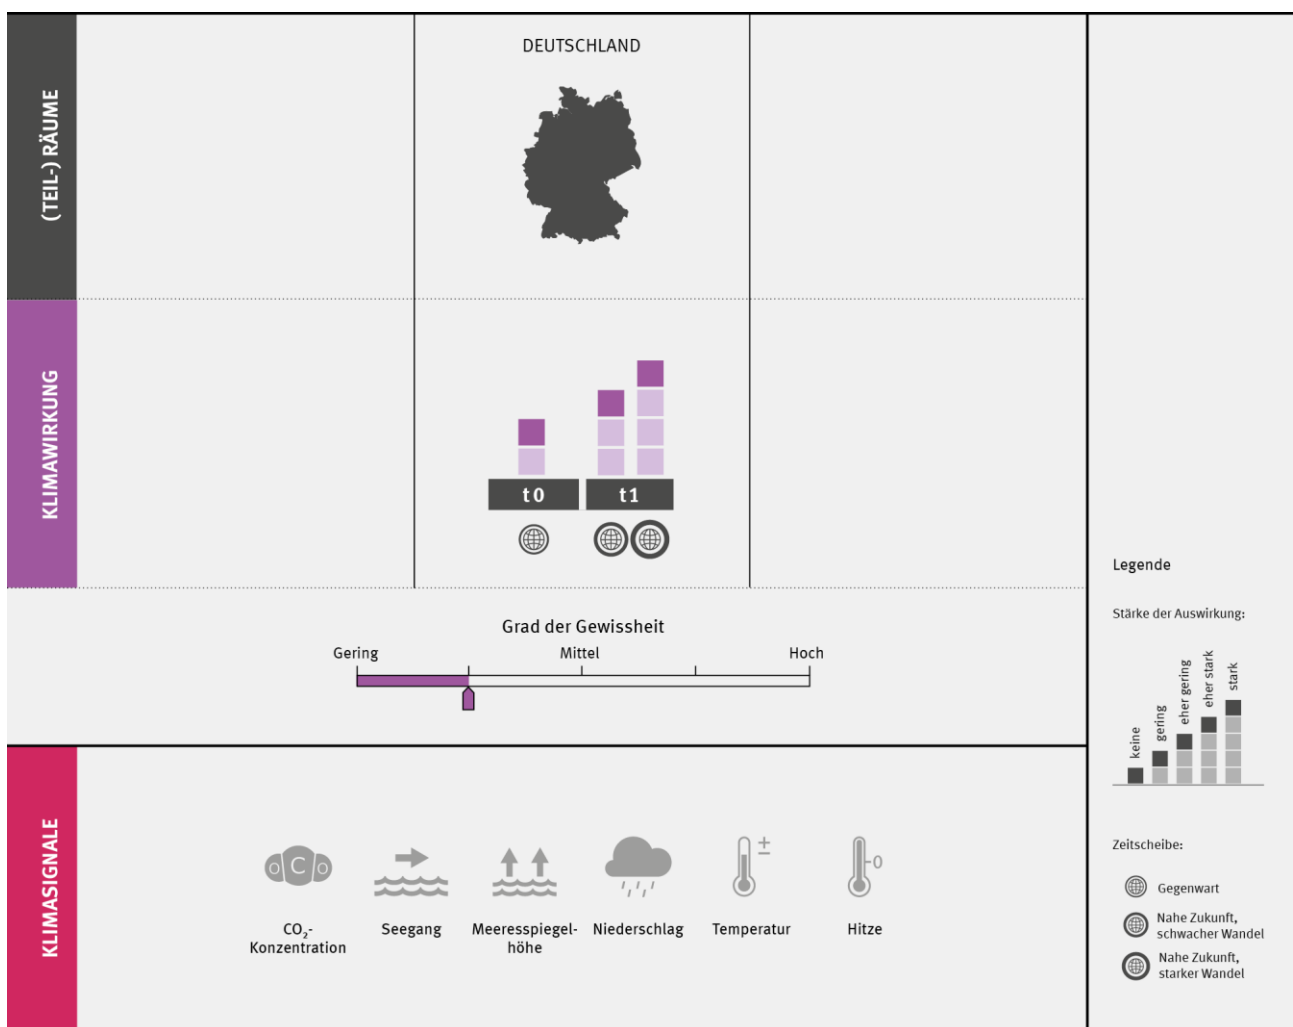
(TEIL-) RÄUME

DEUTSCHLAND

KLIMAWIRKUNG

t0

t1

Grad der Gewissheit

Gering

Mittel

Hoch

KLIMASIGNALE

O C O

$CO_2$-Konzentration

Seegang

Meeresspiegelhöhe

Niederschlag

±

Temperatur

0

Hitze

Legende

Stärke der Auswirkung:

keine

gering

eher gering

eher stark

stark

Zeitscheibe:

Gegenwart

Nahe Zukunft, schwacher Wandel

Nahe Zukunft, starker Wandel